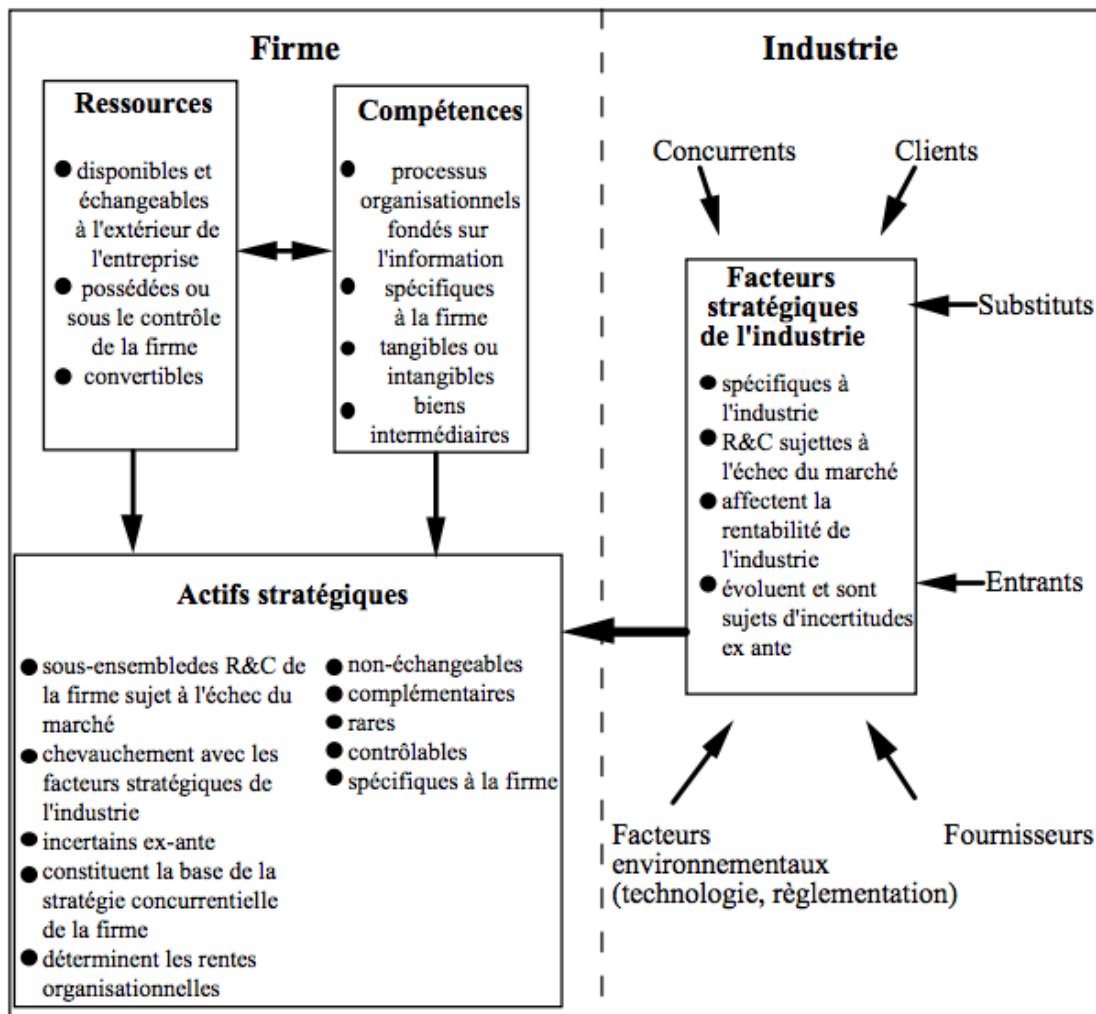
Firme

Industrie

Ressources

- disponibles et échangeables à l'extérieur de l'entreprise
- possédées ou sous le contrôle de la firme
- convertibles

Compétences

- processus organisationnels fondés sur l'information
- spécifiques à la firme
- tangibles ou intangibles
- biens intermédiaires

Concurrents

Clients

Facteurs stratégiques de l'industrie

Substituts

- spécifiques à l'industrie
- R&C sujettes à l'échec du marché
- affectent la rentabilité de l'industrie
- évoluent et sont sujets d'incertitudes ex ante

Entrants

Actifs stratégiques

- sous-ensemblesdes R&C de la firme sujet à l'échec du marché
- chevauchement avec les facteurs stratégiques de l'industrie
- incertains ex-ante
- constituent la base de la stratégie concurrentielle de la firme
- déterminent les rentes organisationnelles

- non-échangeables
- complémentaires
- rares
- contrôlables
- spécifiques à la firme

Facteurs environnementaux (technologie, règlementation)

Fournisseurs